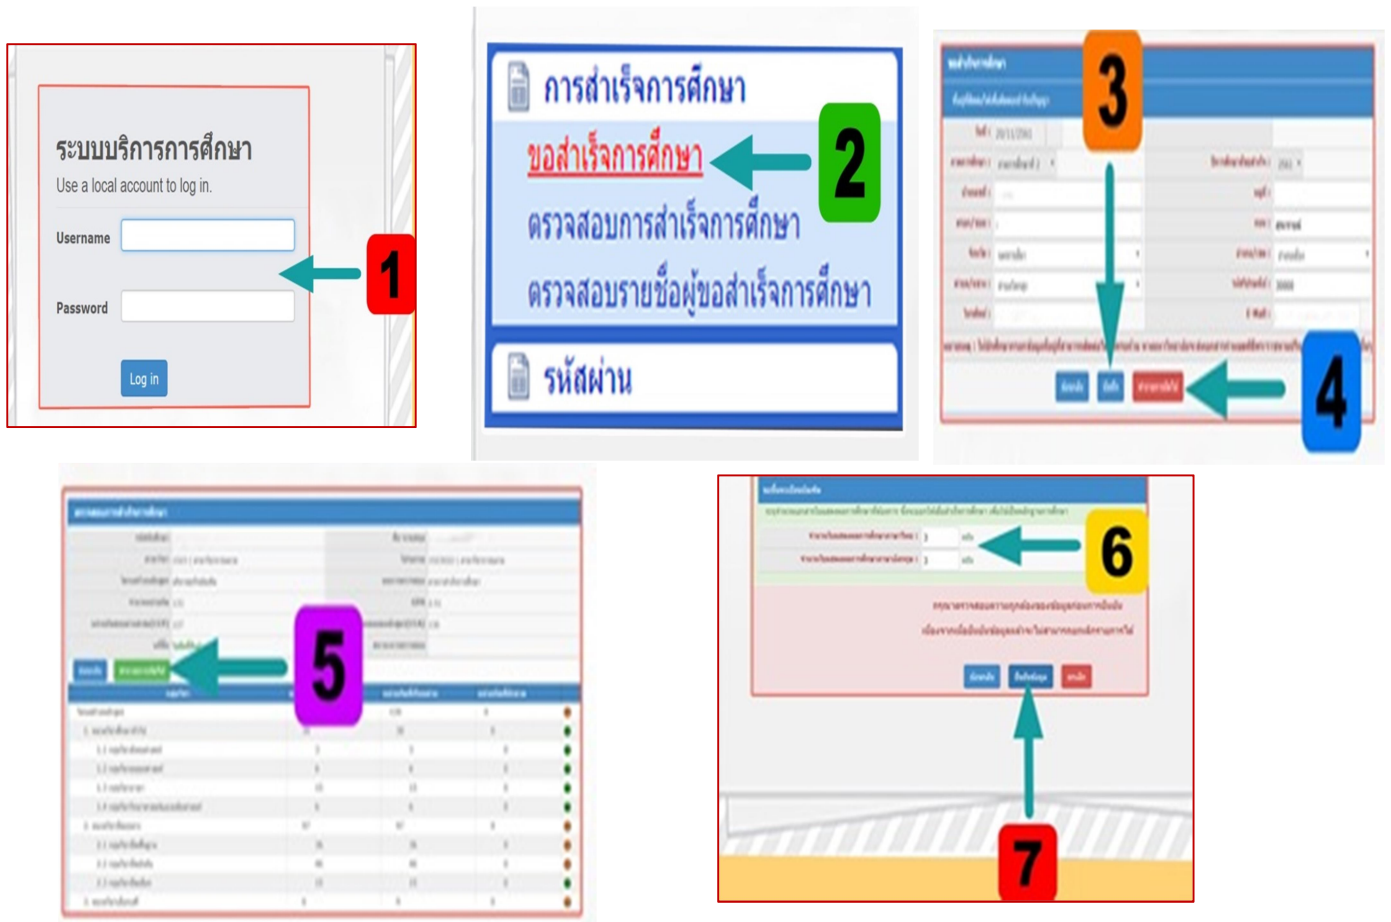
ระบบบริการการศึกษา
Use a local account to log in.

Username

Password

Log in

1

การสำเร็จการศึกษา

ขอสำเร็จการศึกษา

2

ตรวจสอบการสำเร็จการศึกษา

ตรวจสอบรายชื่อผู้ขอสำเร็จการศึกษา

รหัสผ่าน

3

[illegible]

4

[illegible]

5

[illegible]

6

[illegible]

7